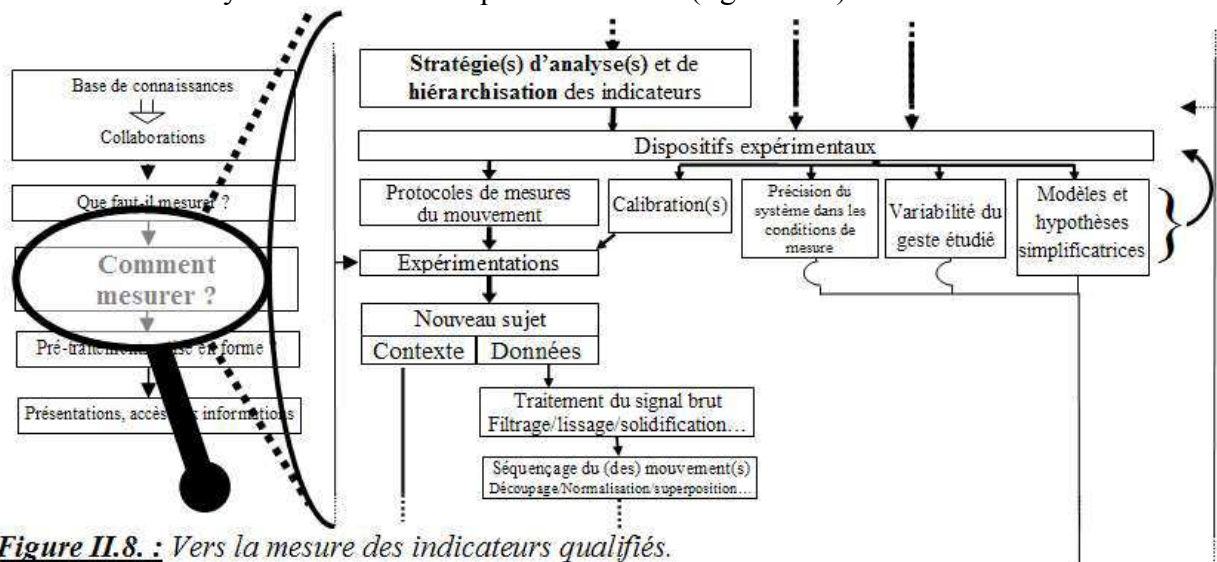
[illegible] (figure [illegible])

Base de connaissances

Collaborations

Que faut-il mesurer ?

Comment mesurer ?

Pré-traitement, mise en forme

Présentations, accès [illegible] informations

Stratégie(s) d'analyse(s) et de hiérarchisation des indicateurs

Dispositifs expérimentaux

Protocoles de mesures du mouvement

Calibration(s)

Précision du système dans les conditions de mesure

Variabilité du geste étudié

Modèles et hypothèses simplificatrices

Expérimentations

Nouveau sujet

Contexte

Données

Traitement du signal brut Filtrage/lissage/solidification…

Séquençage du (des) mouvement(s) Découpage/Normalisation/superposition…

Figure II.8. : Vers la mesure des indicateurs qualifiés.